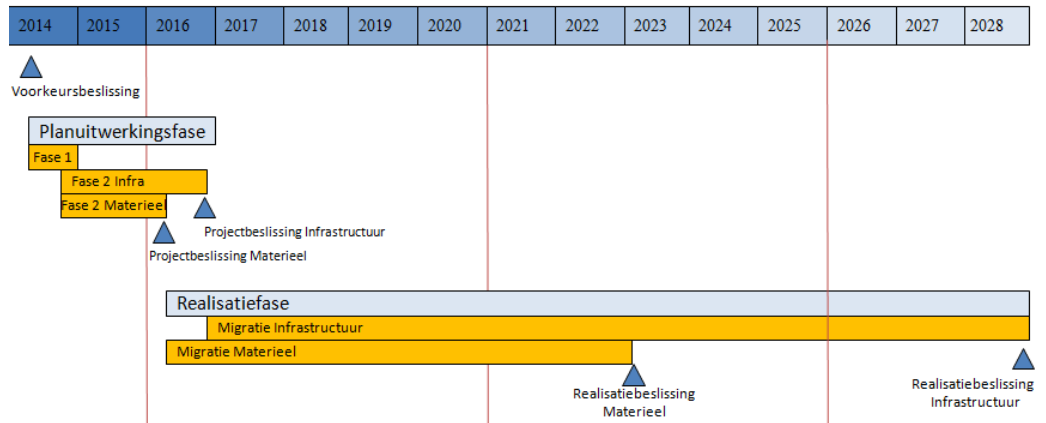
| 2014 | 2015 | 2016 | 2017 | 2018 | 2019 | 2020 | 2021 | 2022 | 2023 | 2024 | 2025 | 2026 | 2027 | 2028 |
|---|---|---|---|---|---|---|---|---|---|---|---|---|---|---|

Voorkeursbeslissing

Planuitwerkingsfase

Fase 1

Fase 2 Infra

Fase 2 Materieel

Projectbeslissing Infrastructuur

Projectbeslissing Materieel

Realisatiefase

Migratie Infrastructuur

Migratie Materieel

Realisatiebeslissing Materieel

Realisatiebeslissing Infrastructuur